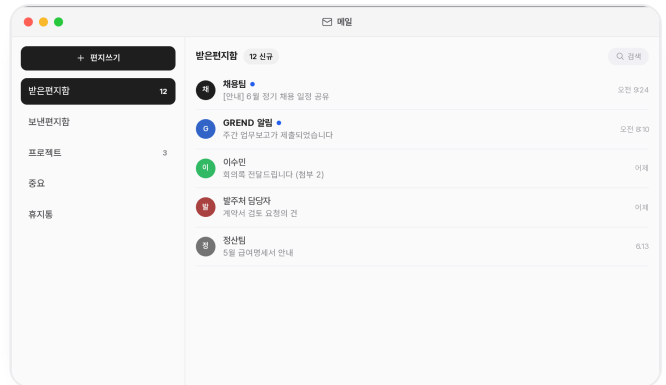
메일

+ 편지쓰기

받은편지함 12

보낸편지함

프로젝트 3

중요

휴지통

받은편지함 12 신규

검색

채 채용팀
[안내] 6월 정기 채용 일정 공유
오전 9:24

G GREND 알림
주간 업무보고가 제출되었습니다
오전 8:10

이 이수민
회의록 전달드립니다 (첨부 2)
어제

발 발주처 담당자
계약서 검토 요청의 건
어제

정 정산팀
5월 급여명세서 안내
6.13